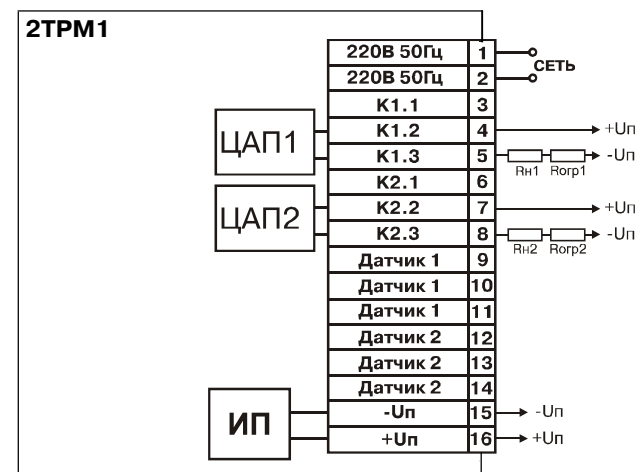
2TPM1

ЦАП1

ЦАП2

ИП

| | |
|---|---|
| 220В 50Гц | 1 |
| 220В 50Гц | 2 |
| К1.1 | 3 |
| К1.2 | 4 |
| К1.3 | 5 |
| К2.1 | 6 |
| К2.2 | 7 |
| К2.3 | 8 |
| Датчик 1 | 9 |
| Датчик 1 | 10 |
| Датчик 1 | 11 |
| Датчик 2 | 12 |
| Датчик 2 | 13 |
| Датчик 2 | 14 |
| -Uп | 15 |
| +Uп | 16 |

СЕТЬ

+Uп

Rн1 Rогр1 -Uп

+Uп

Rн2 Rогр2 -Uп

-Uп

+Uп